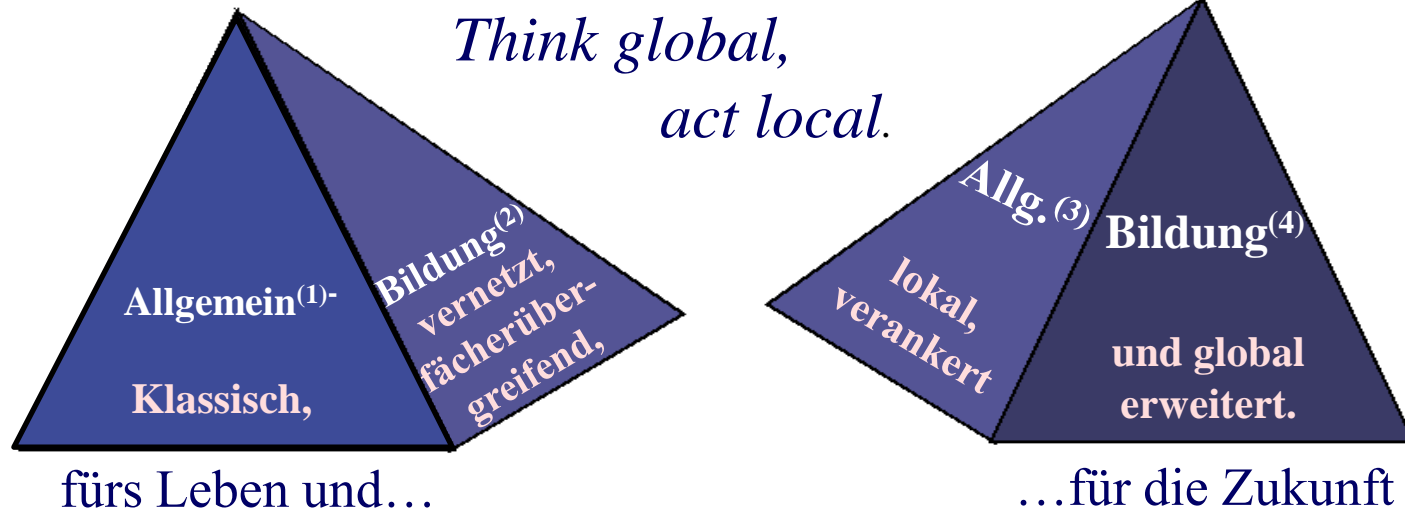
Think global,
act local.

Allgemein$^{(1)}$-

Klassisch,

Bildung$^{(2)}$ vernetzt, fächerübergreifend,

fürs Leben und…

Allg.$^{(3)}$

lokal, verankert

Bildung$^{(4)}$

und global erweitert.

…für die Zukunft